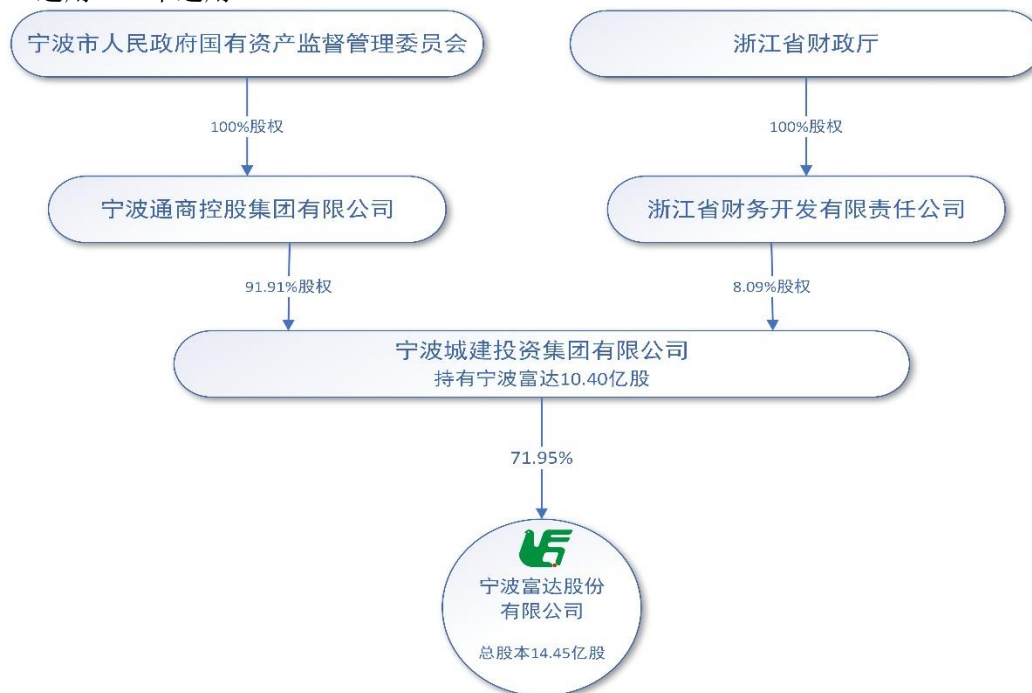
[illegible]

宁波市人民政府国有资产监督管理委员会

浙江省财政厅

100%股权

100%股权

宁波通商控股集团有限公司

浙江省财务开发有限责任公司

91.91%股权

8.09%股权

宁波城建投资集团有限公司
持有宁波富达10.40亿股

71.95%

宁波富达股份有限公司

总股本14.45亿股